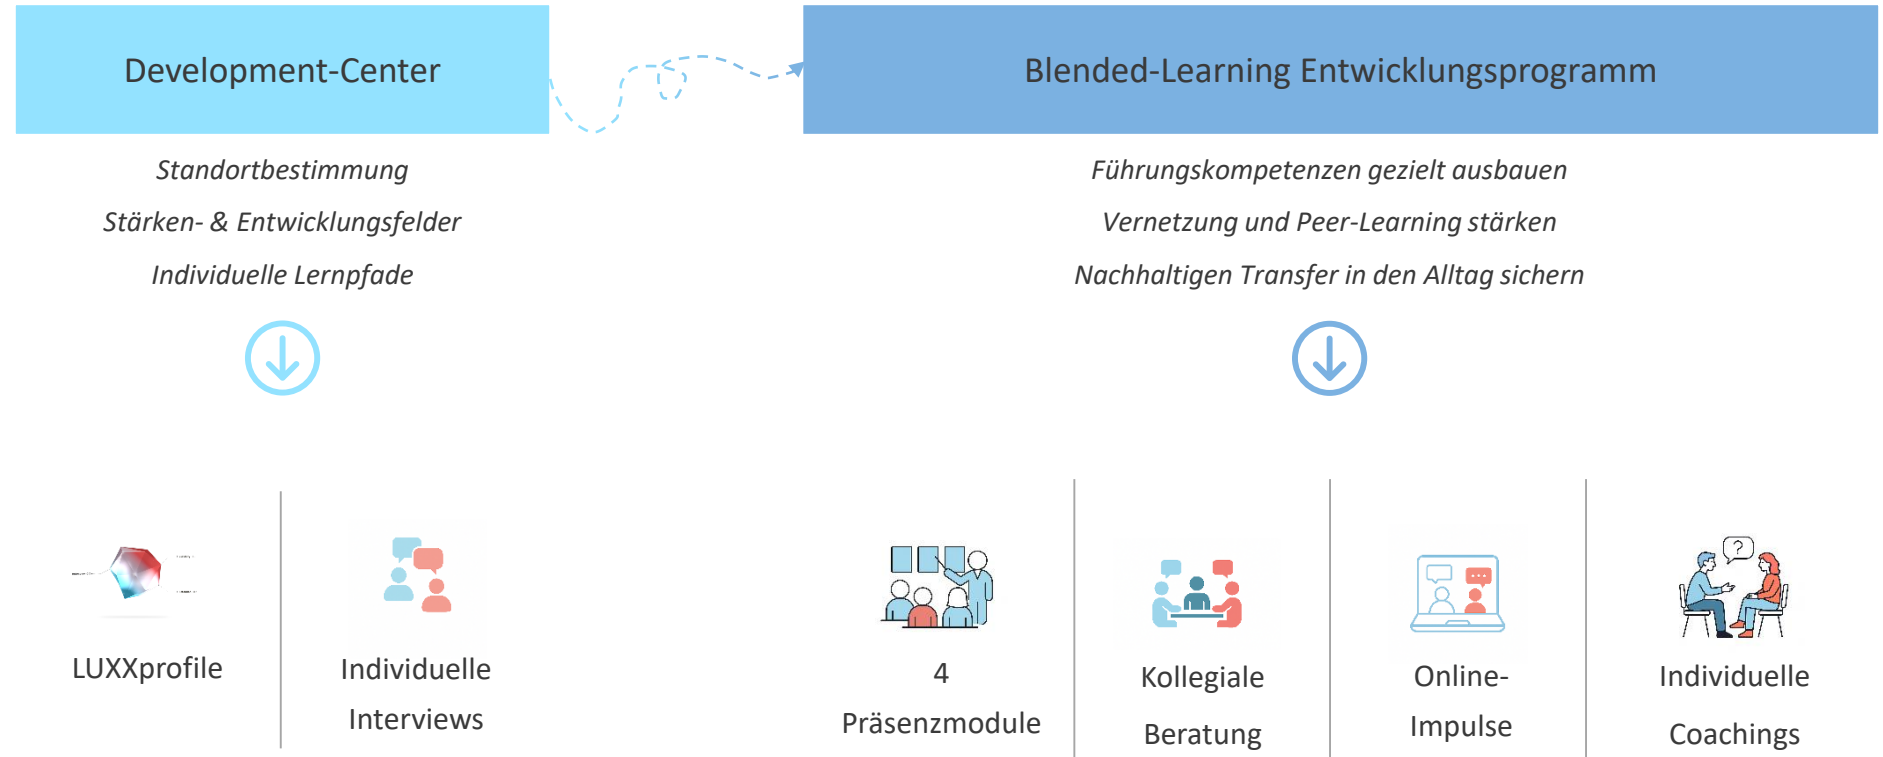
Development-Center

Blended-Learning Entwicklungsprogramm

Standortbestimmung

Stärken- & Entwicklungsfelder

Individuelle Lernpfade

Führungskompetenzen gezielt ausbauen

Vernetzung und Peer-Learning stärken

Nachhaltigen Transfer in den Alltag sichern

LUXXprofile

Individuelle Interviews

4 Präsenzmodule

Kollegiale Beratung

Online-Impulse

Individuelle Coachings